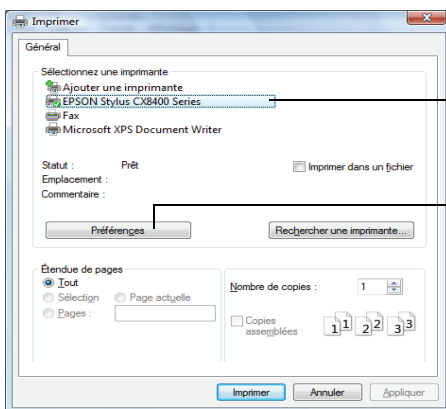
Imprimer

Général

Sélectionnez une imprimante
Ajouter une imprimante
EPSON Stylus CX8400 Series
Fax
Microsoft XPS Document Writer

Statut : Prêt
Emplacement :
Commentaire :

Imprimer dans un fichier

Préférences

Rechercher une imprimante...

Étendue de pages
Tout
Sélection
Page actuelle
Pages :

Nombre de copies : 1

Copies assemblées

1 1 2 2 3 3

Imprimer
Annuler
Appliquer